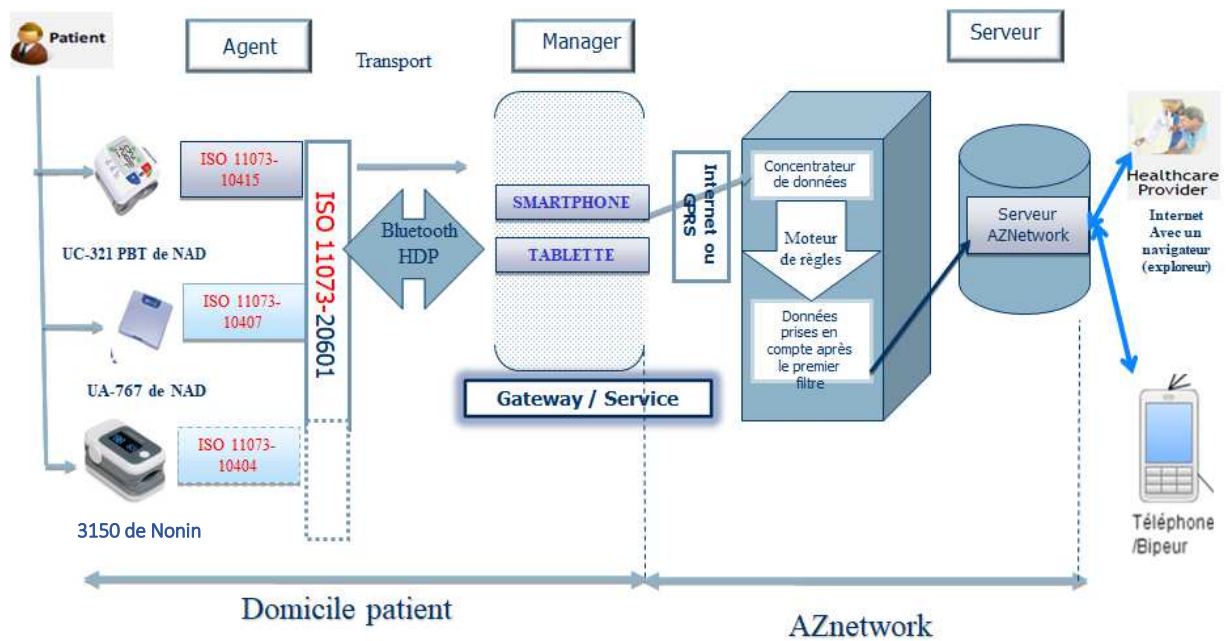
Patient

Agent

Transport

Manager

Serveur

ISO 11073-10415

UC-321 PBT de NAD

ISO 11073-10407

UA-767 de NAD

ISO 11073-10404

3150 de Nonin

ISO 11073-20601

Bluetooth HDP

SMARTPHONE

TABLETTE

Gateway / Service

Internet ou GPRS

Concentrateur de données

Moteur de règles

Données prises en compte après le premier filtre

Serveur AZNetwork

Healthcare Provider

Internet Avec un navigateur (explorateur)

Téléphone /Bipeur

Domicile patient

AZnetwork